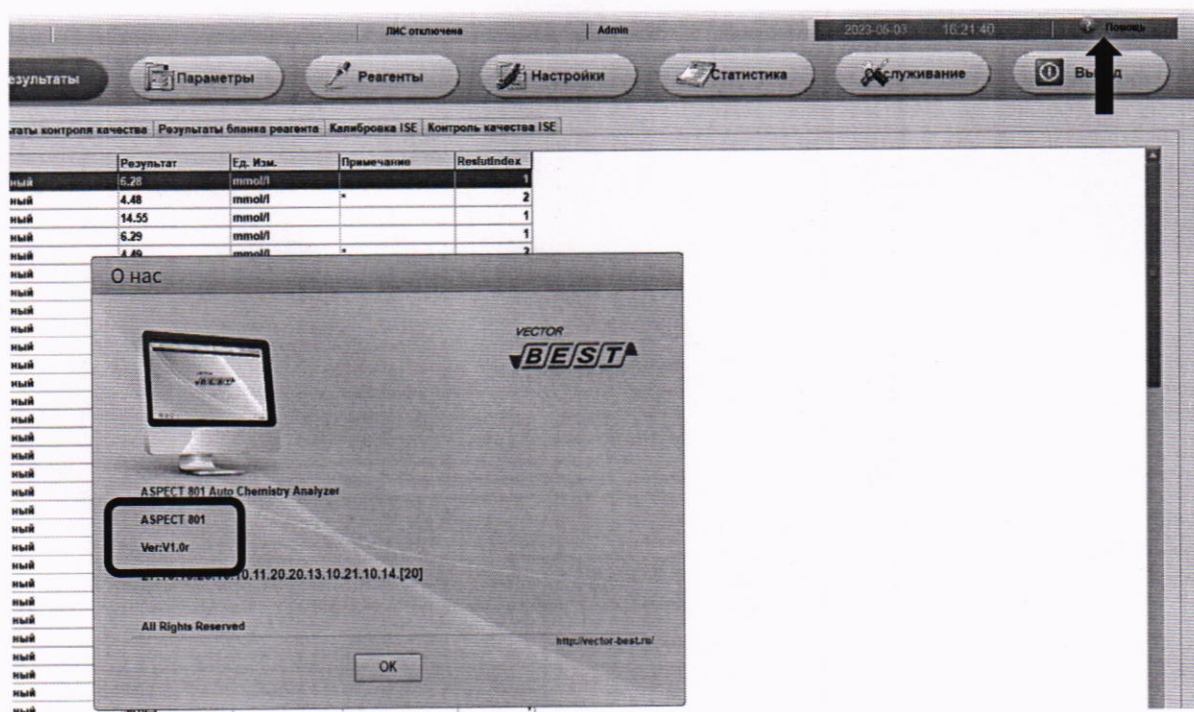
ЛИС отключена | Admin | 2023-06-03 16:21:40 | Помощь

езультаты | Параметры | Реагенты | Настройки | Статистика | служивание | Вы д

таты контроля качества | Результаты бланка реагента | Калибровка ISE | Контроль качества ISE

| | Результат | Ед. Изм. | Примечание | ResfutIndex |
|---|---|---|---|---|
| ный | 6.28 | mmol/l | | 1 |
| ный | 4.48 | mmol/l | * | 2 |
| ный | 14.55 | mmol/l | | 1 |
| ный | 6.29 | mmol/l | | 1 |
| ный | 4.49 | mmol/l | * | 2 |

О нас

VECTOR BEST

ASPECT 801 Auto Chemistry Analyzer

ASPECT 801

Ver:V1.0r

21.10.15.20.10.10.11.20.20.13.10.21.10.14.[20]

All Rights Reserved

http://vector-best.ru/

OK